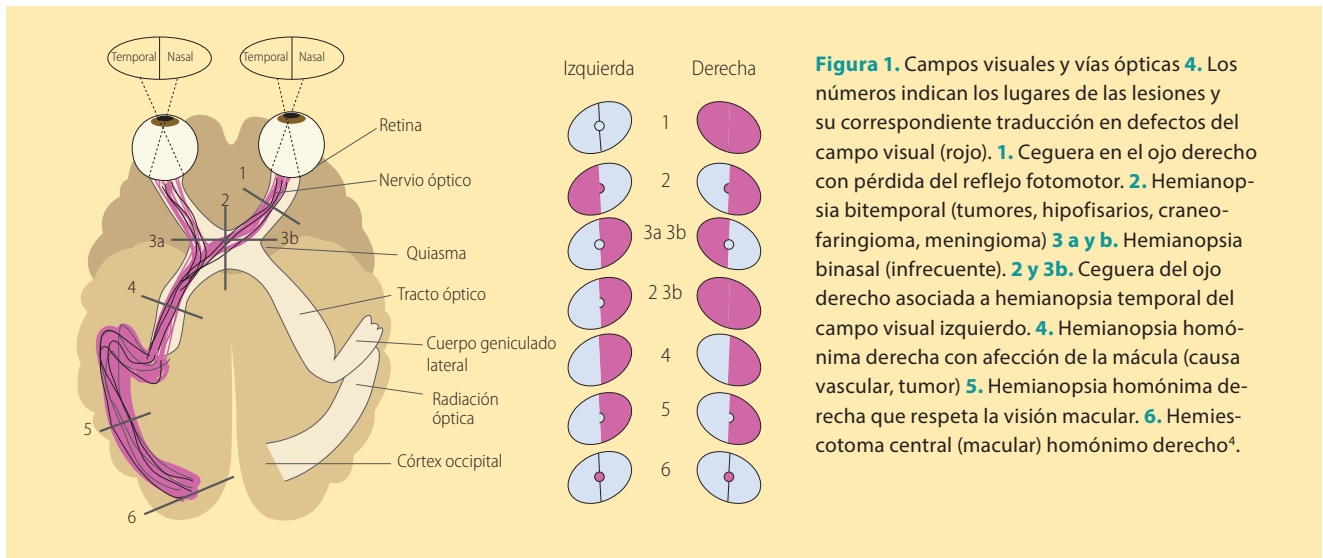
Temporal | Nasal

Temporal | Nasal

Retina

1

Nervio óptico

2

3a

3b

Quiasma

Tracto óptico

4

Cuerpo geniculado lateral

Radiación óptica

5

Córtex occipital

6

Izquierda

Derecha

1

2

3a 3b

2 3b

4

5

6

**Figura 1.** Campos visuales y vías ópticas **4.** Los números indican los lugares de las lesiones y su correspondiente traducción en defectos del campo visual (rojo). **1.** Ceguera en el ojo derecho con pérdida del reflejo fotomotor. **2.** Hemianopsia bitemporal (tumores, hipofisarios, craneofaringioma, meningioma) **3 a y b.** Hemianopsia binasal (infrecuente). **2 y 3b.** Ceguera del ojo derecho asociada a hemianopsia temporal del campo visual izquierdo. **4.** Hemianopsia homónima derecha con afección de la mácula (causa vascular, tumor) **5.** Hemianopsia homónima derecha que respeta la visión macular. **6.** Hemiescotoma central (macular) homónimo derecho$^4$.